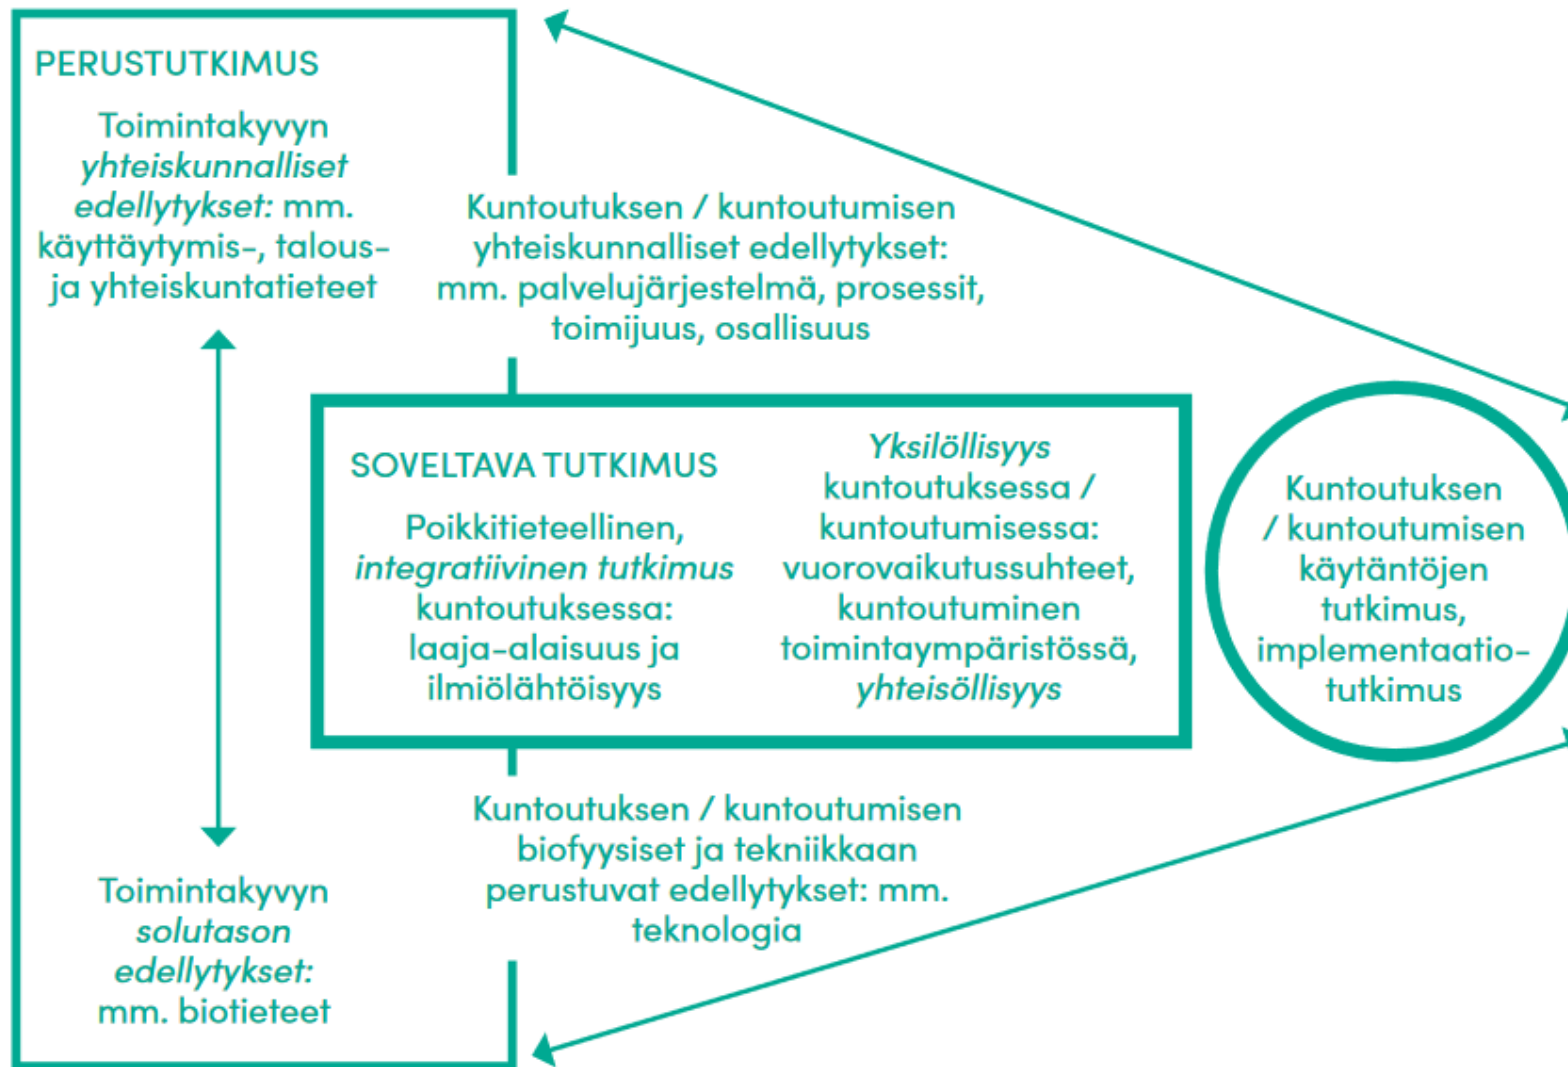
PERUSTUTKIMUS

Toimintakyvyn *yhteiskunnalliset edellytykset:* mm. käyttäytymis-, talous- ja yhteiskuntatieteet

Kuntoutuksen / kuntoutumisen yhteiskunnalliset edellytykset: mm. palvelujärjestelmä, prosessit, toimijuus, osallisuus

SOVELTAVA TUTKIMUS

Poikkitieteellinen, *integratiivinen tutkimus* kuntoutuksessa: laaja-alaisuus ja ilmiölähtöisyys

*Yksilöllisyys* kuntoutuksessa / kuntoutumisessa: vuorovaikutussuhteet, kuntoutuminen toimintaympäristössä, *yhteisöllisyys*

Kuntoutuksen / kuntoutumisen käytäntöjen tutkimus, implementaatio-tutkimus

Kuntoutuksen / kuntoutumisen biofyysiset ja tekniikkaan perustuvat edellytykset: mm. teknologia

Toimintakyvyn *solutason edellytykset:* mm. biotieteet